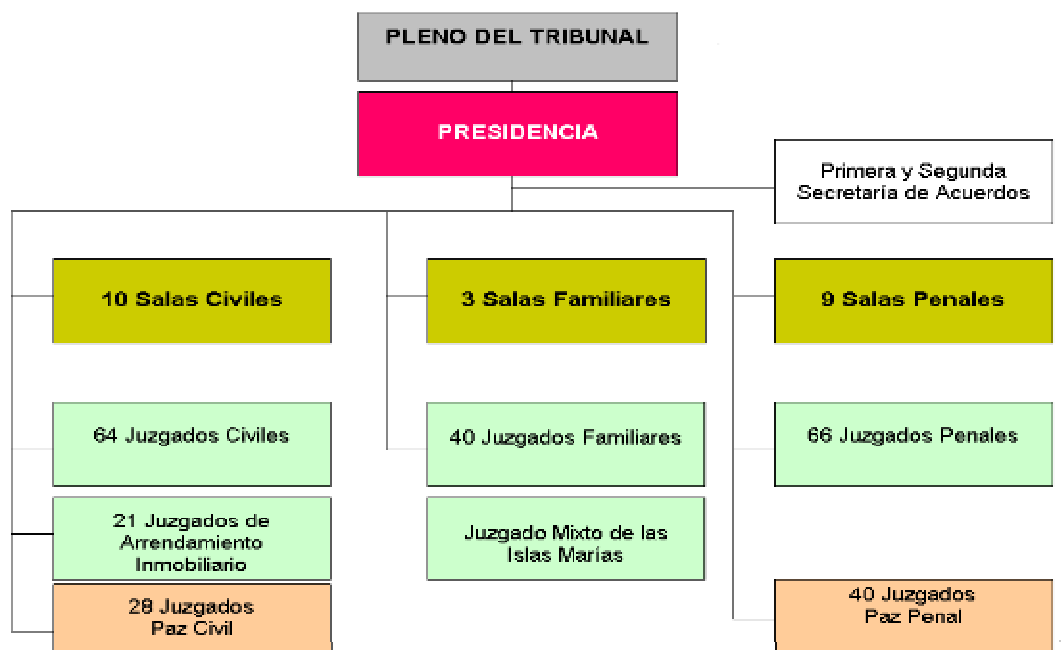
PLENO DEL TRIBUNAL

PRESIDENCIA

Primera y Segunda Secretaría de Acuerdos

10 Salas Civiles

3 Salas Familiares

9 Salas Penales

64 Juzgados Civiles

40 Juzgados Familiares

66 Juzgados Penales

21 Juzgados de Arrendamiento Inmobiliario

Juzgado Mixto de las Islas Marías

28 Juzgados Paz Civil

40 Juzgados Paz Penal